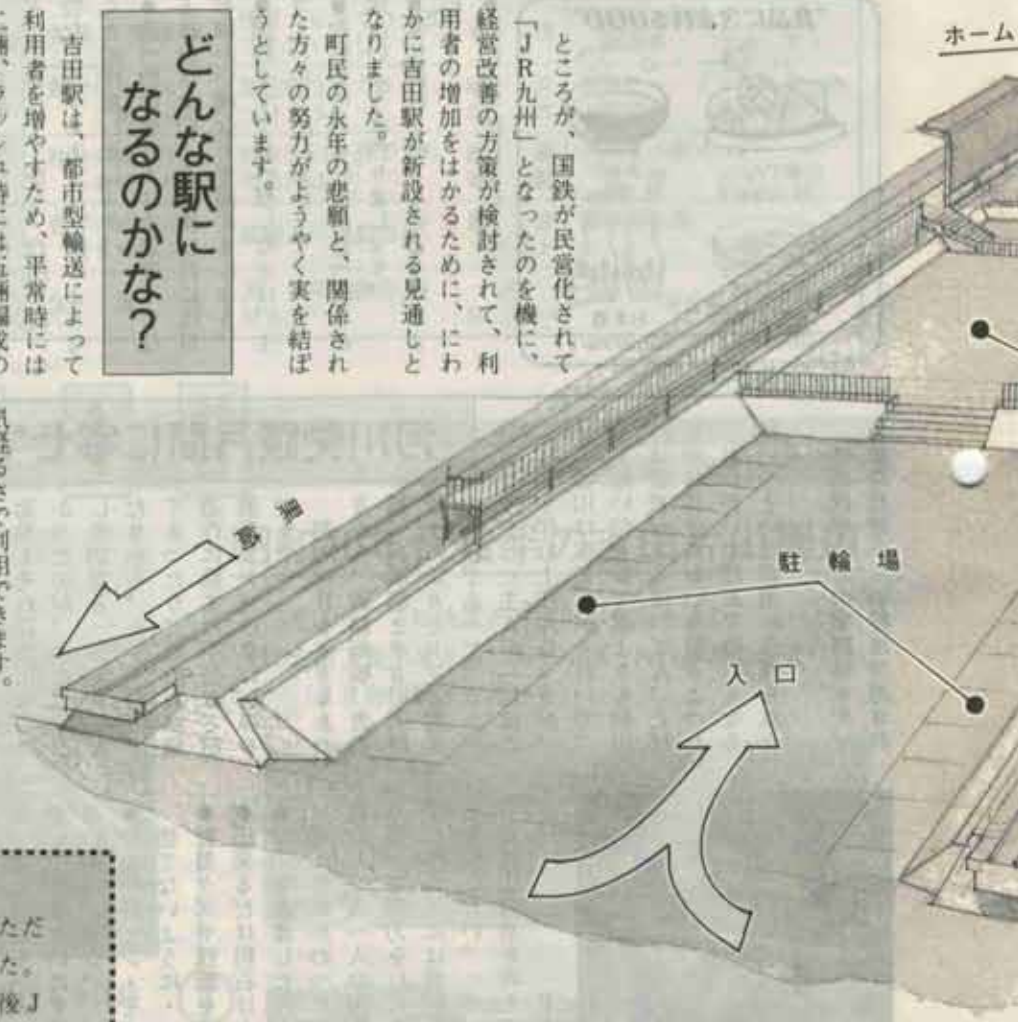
ところが、国鉄が民営化されて「JR九州」となったのを機に、経営改善の方策が検討されて、利用者の増加をはかるために、にわかに吉田駅が新設される見通しとなりました。

町民の永年の悲願と、関係された方々の努力がようやく実を結ぼうとしています。

どんな駅になるのかな？

吉田駅は、都市型輸送によって利用者を増やすため、平常時には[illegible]

ホーム

鳥栖

駐輪場

入口

ただ
た。
後J